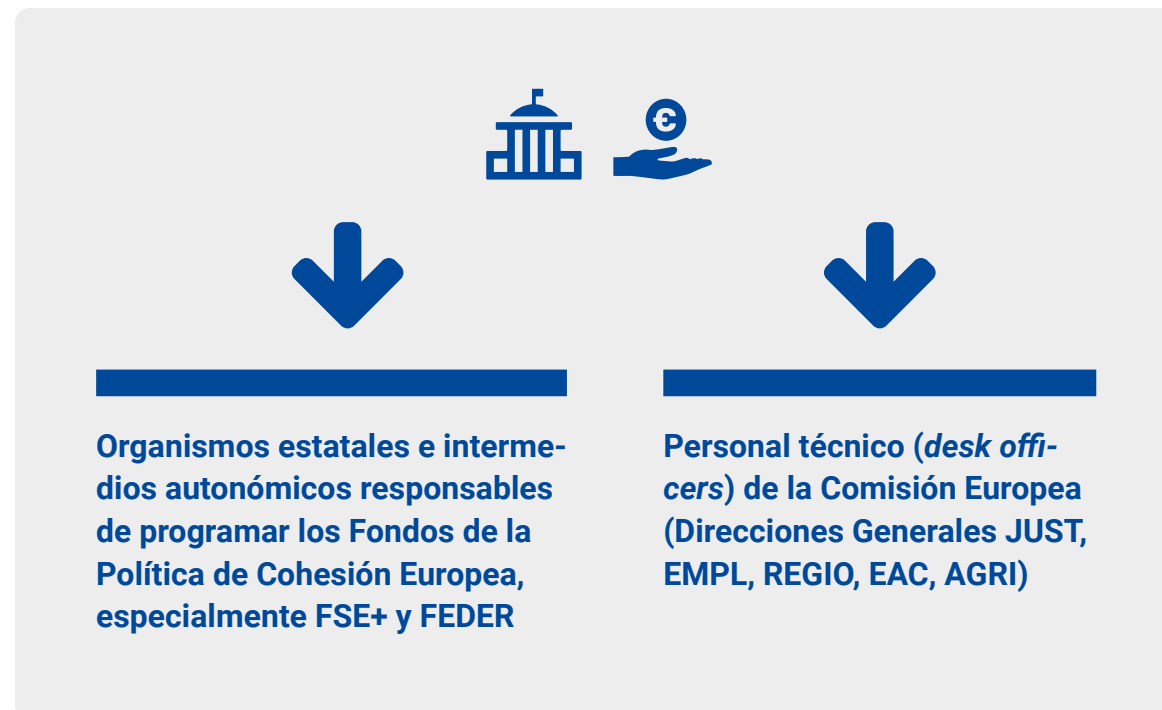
Organismos estatales e intermedios autonómicos responsables de programar los Fondos de la Política de Cohesión Europea, especialmente FSE+ y FEDER

Personal técnico (*desk officers*) de la Comisión Europea (Direcciones Generales JUST, EMPL, REGIO, EAC, AGRI)